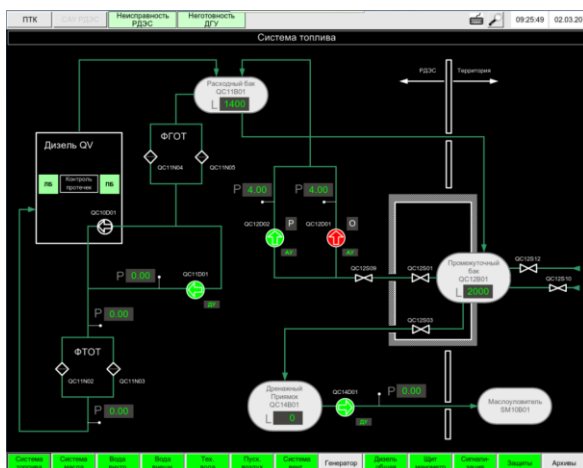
ПТК
САУ РДЭС
Неисправность РДЭС
Неготовность ДГУ
09:25:49
02.03.20
Система топлива

Расходный бак QC11B01
L 1400

РДЭС
Территория

Дизель QV
ФГОТ
ЛБ
Контроль протечек
ПБ
QC11N04
QC11N05
QC10D01

P 4.00
P 4.00
QC12D02
P
QC12D01
O
АУ
АУ

P 0.00
QC11D01
ДУ
P 0.00

QC12S09
QC12S01
Промежуточный бак QC12B01
L 2000
QC12S12
QC12S10
QC12S03

ФТОТ
QC11N02
QC11N03
P 0.00

Дренажный Приямок QC14B01
L 0
QC14D01
ДУ
P 0.00
Маслоуловитель SM10B01

Система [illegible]
Система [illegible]
Вода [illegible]
Вода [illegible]
Тех. вода
Пуск. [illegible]
Система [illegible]
Генератор
Дизель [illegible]
Щит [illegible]
Сигнали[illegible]
Защиты
Архивы